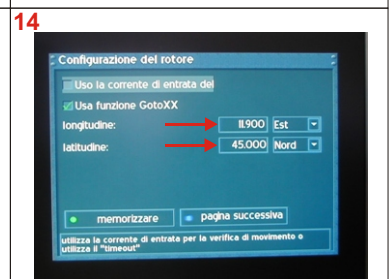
14

Configurazione del rotore

Uso la corrente di entrata dei

Usa funzione GotoXX

longitudine: 11.900 Est

latitudine: 45.000 Nord

memorizzare

pagina successiva

utilizza la corrente di entrata per la verifica di movimento o utilizza il "timeout"